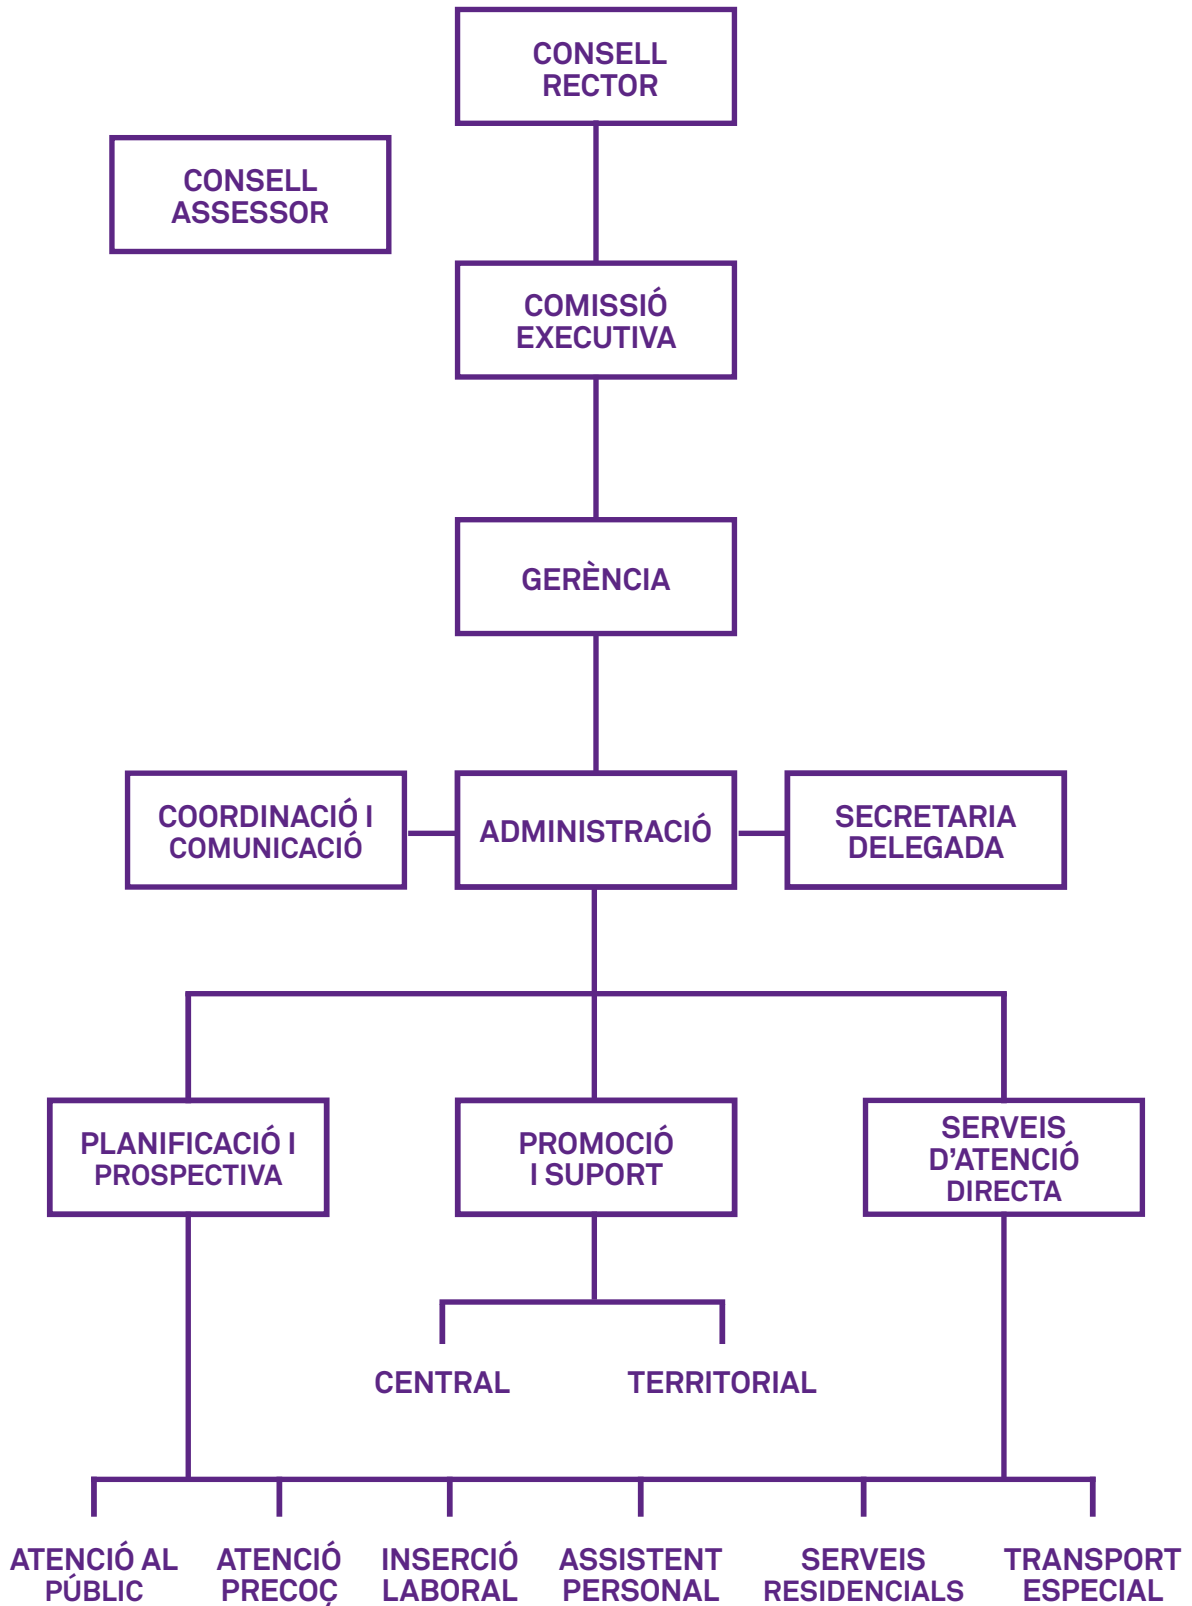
CONSELL RECTOR

CONSELL ASSESSOR

COMISSIÓ EXECUTIVA

GERÈNCIA

COORDINACIÓ I COMUNICACIÓ

ADMINISTRACIÓ

SECRETARIA DELEGADA

PLANIFICACIÓ I PROSPECTIVA

PROMOCIÓ I SUPORT

SERVEIS D'ATENCIÓ DIRECTA

CENTRAL

TERRITORIAL

ATENCIÓ AL PÚBLIC

ATENCIÓ PRECOÇ

INSERCIÓ LABORAL

ASSISTENT PERSONAL

SERVEIS RESIDENCIALS

TRANSPORT ESPECIAL